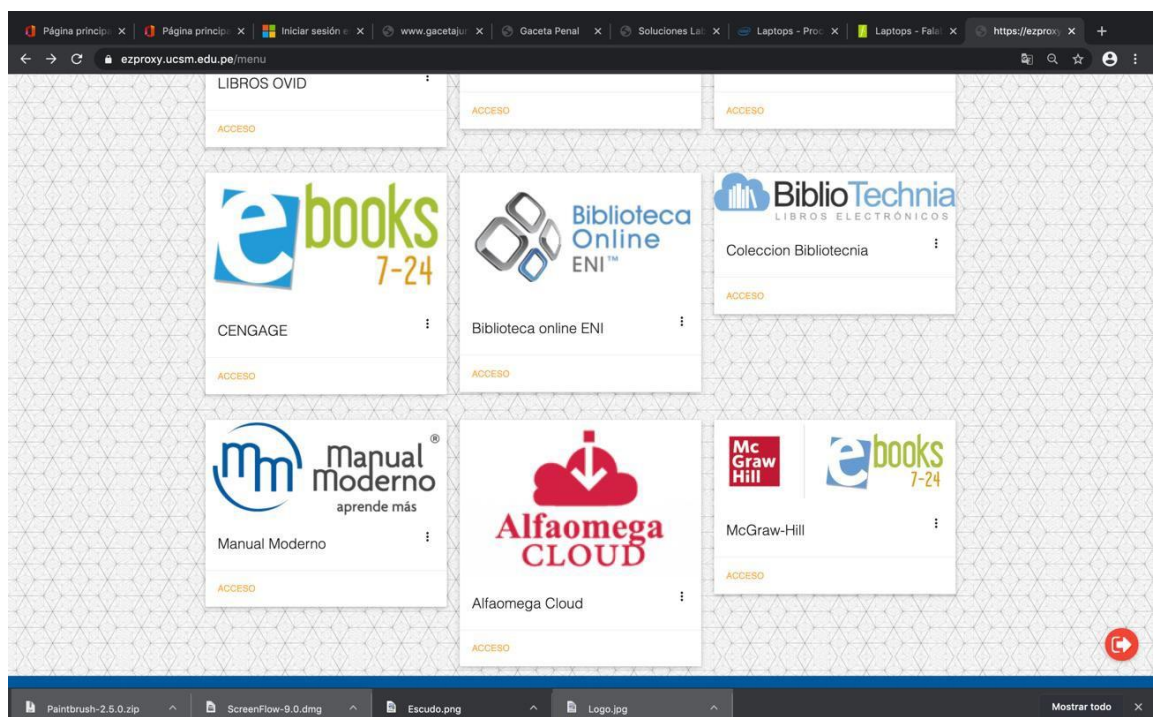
Página principa × Página principa × Iniciar sesión e × www.gacetajur × Gaceta Penal × Soluciones Lat × Laptops - Proc × Laptops - Falat × https://ezproxy ×

ezproxy.ucsm.edu.pe/menu

LIBROS OVID

ACCESO

ACCESO

ACCESO

ebooks 7-24

CENGAGE

ACCESO

Biblioteca Online ENI™

Biblioteca online ENI

ACCESO

BiblioTechnia LIBROS ELECTRÓNICOS

Coleccion Bibliotecnia

ACCESO

Manual Moderno® aprende más

Manual Moderno

ACCESO

Alfaomega CLOUD

Alfaomega Cloud

ACCESO

Mc Graw Hill ebooks 7-24

McGraw-Hill

ACCESO

Paintbrush-2.5.0.zip

ScreenFlow-9.0.dmg

Escudo.png

Logo.jpg

Mostrar todo